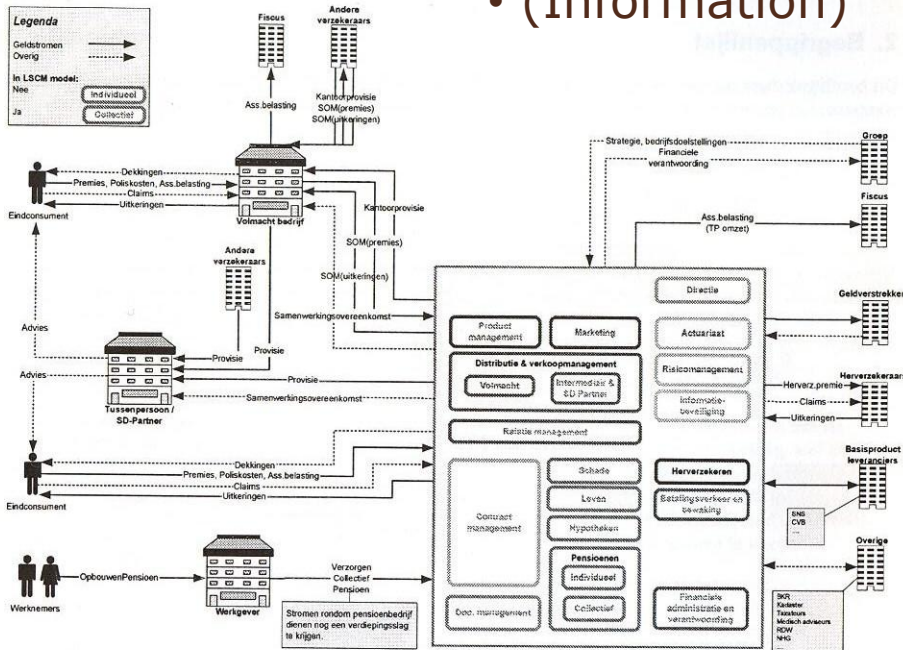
• (Information)

2. Begrippenlijst

Legenda
Geldstromen
Overig
In LSCM model:
Nee
Individueel
Ja
Collectief

Fiscus

Andere verzekeraars

Ass.belasting

Kantoorprovisie
SOM(premies)
SOM(uitkeringen)

Dekkingen
Premies, Poliskosten, Ass.belasting
Claims
Uitkeringen

Eindconsument

Volmacht bedrijf

Kantoorprovisie

SOM(premies)

SOM(uitkeringen)

Andere verzekeraars

Samenwerkingsovereenkomst

Advies

Provisie

Provisie

Advies

Provisie

Samenwerkingsovereenkomst

Tussenpersoon / SD-Partner

Dekkingen
Premies, Poliskosten, Ass.belasting
Claims
Uitkeringen

Eindconsument

Werknemers

OpbouwenPensioen

Werkgever

Verzorgen Collectief Pensioen

Stromen rondom pensioenbedrijf dienen nog een verdiepingsslag te krijgen.

Strategie, bedrijfsdoelstellingen
Financiele verantwoording

Groep

Ass.belasting (TP omzet)

Fiscus

Directie

Product management

Marketing

Actuariaat

Geldverstrekkers

Distributie & verkoopmanagement

Volmacht

Intermediair & SD Partner

Risicomanagement

Informatie-beveiliging

Herverz.premie

Claims

Uitkeringen

Herverzekeraars

Relatie management

Schade

Leven

Hypotheken

Contract management

Herverzekeren

Betalingsverkeer en bewaking

Basisproduct leveranciers

BNG
CVB

Pensioenen

Individueel

Collectief

Doc. management

Financiele administratie en verantwoording

Overige

BKR
Kadaster
Taxateurs
Medisch adviseurs
RDW
NHG